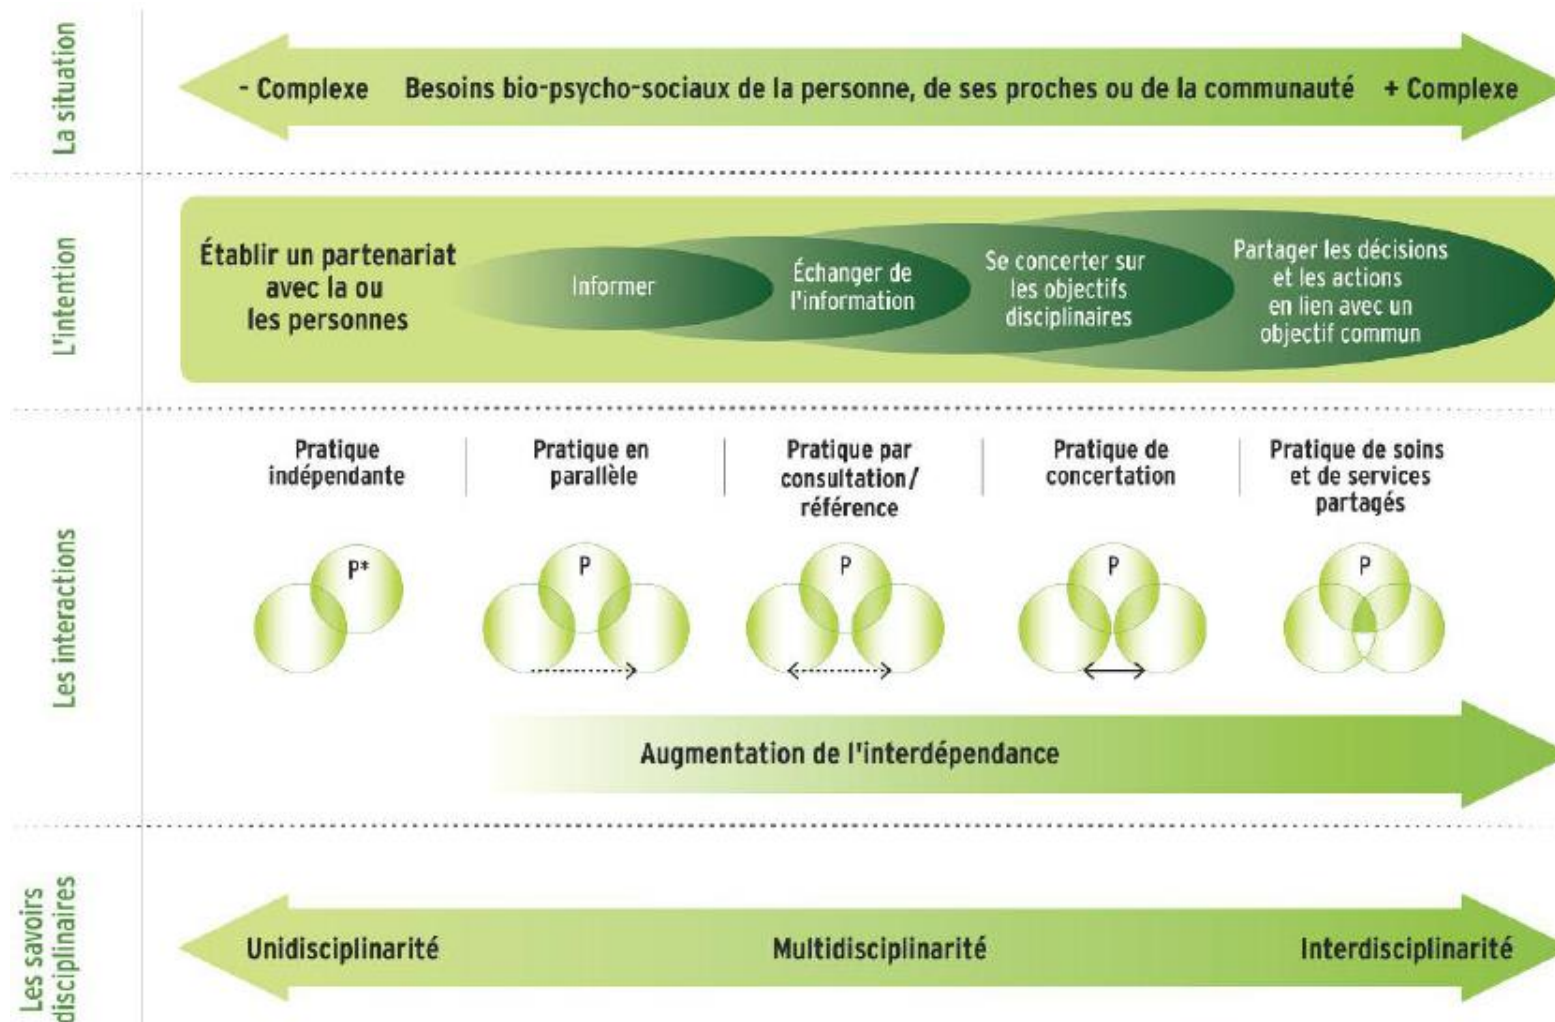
La situation

- Complexe Besoins bio-psycho-sociaux de la personne, de ses proches ou de la communauté + Complexe

L'intention

Établir un partenariat avec la ou les personnes

Informer

Échanger de l'information

Se concerter sur les objectifs disciplinaires

Partager les décisions et les actions en lien avec un objectif commun

Les interactions

Pratique indépendante

Pratique en parallèle

Pratique par consultation/ référence

Pratique de concertation

Pratique de soins et de services partagés

P*

P

P

P

P

Augmentation de l'interdépendance

Les savoirs disciplinaires

Unidisciplinarité

Multidisciplinarité

Interdisciplinarité